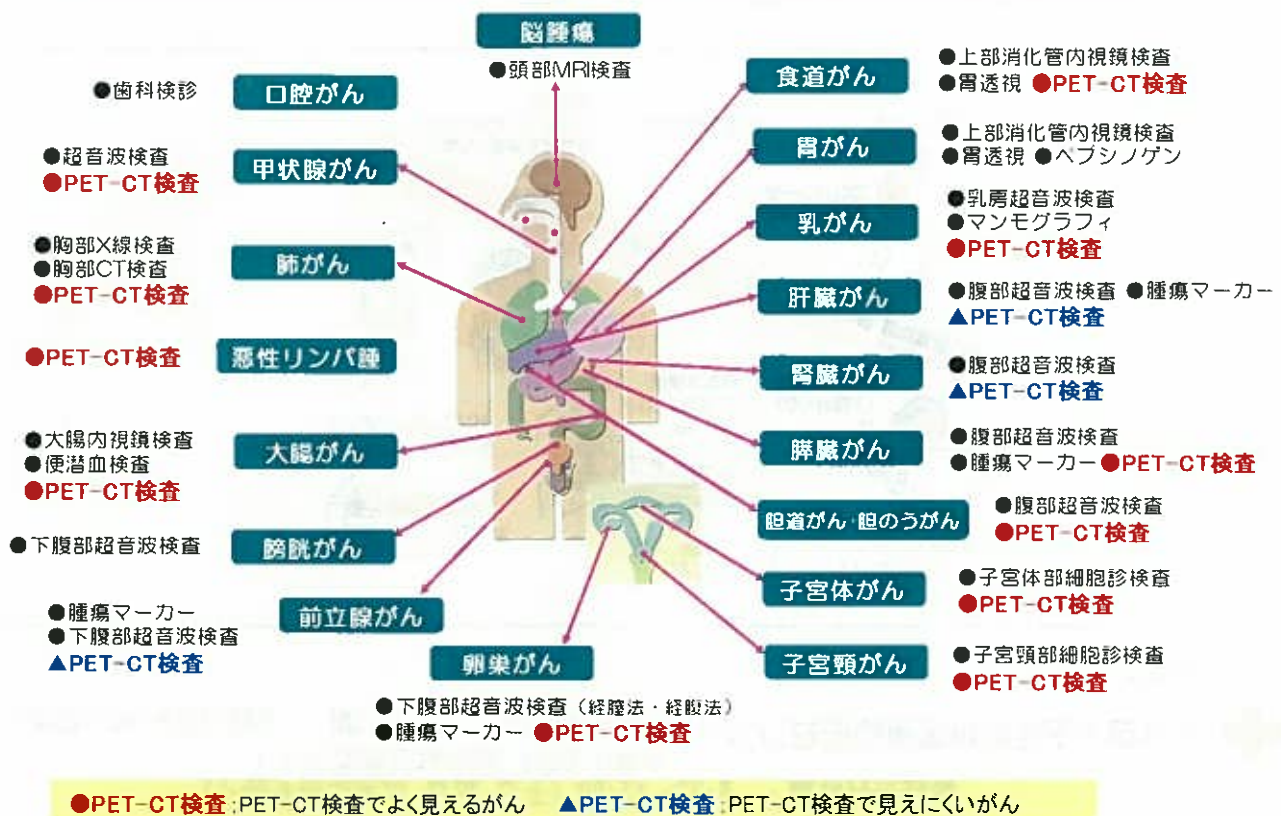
脳腫瘍
●頭部MRI検査

●歯科検診
口腔がん

●超音波検査
●PET-CT検査
甲状腺がん

●胸部X線検査
●胸部CT検査
●PET-CT検査
肺がん

●PET-CT検査
悪性リンパ腫

●大腸内視鏡検査
●便潜血検査
●PET-CT検査
大腸がん

●下腹部超音波検査
膀胱がん

●腫瘍マーカー
●下腹部超音波検査
▲PET-CT検査
前立腺がん

卵巣がん
●下腹部超音波検査（経膣法・経腹法）
●腫瘍マーカー ●PET-CT検査

食道がん
●上部消化管内視鏡検査
●胃透視 ●PET-CT検査

胃がん
●上部消化管内視鏡検査
●胃透視 ●ペプシノゲン

乳がん
●乳房超音波検査
●マンモグラフィ
●PET-CT検査

肝臓がん
●腹部超音波検査 ●腫瘍マーカー
▲PET-CT検査

腎臓がん
●腹部超音波検査
▲PET-CT検査

膵臓がん
●腹部超音波検査
●腫瘍マーカー ●PET-CT検査

胆道がん 胆のうがん
●腹部超音波検査
●PET-CT検査

子宮体がん
●子宮体部細胞診検査
●PET-CT検査

子宮頸がん
●子宮頸部細胞診検査
●PET-CT検査

●PET-CT検査：PET-CT検査でよく見えるがん ▲PET-CT検査：PET-CT検査で見えにくいがん